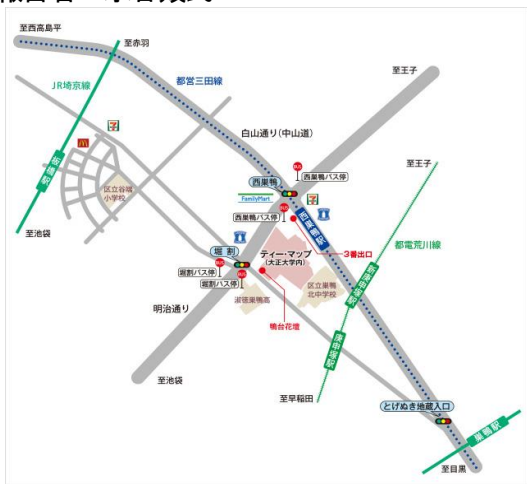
至西高島平
至赤羽
都営三田線
至王子
JR埼京線
白山通り(中山道)
板橋駅
西巣鴨
西巣鴨バス停
至王子
区立谷端小学校
FamilyMart
西巣鴨バス停
西巣鴨駅
至池袋
都電荒川線
堀割
ティー・マップ (大正大学内)
3番出口
堀割バス停
堀割バス停
明治通り
淑徳巣鴨高
区立巣鴨北中学校
新庚申塚駅
鴨台花壇
庚申塚駅
至池袋
至早稲田
とげぬき地蔵入口
巣鴨駅
至目黒